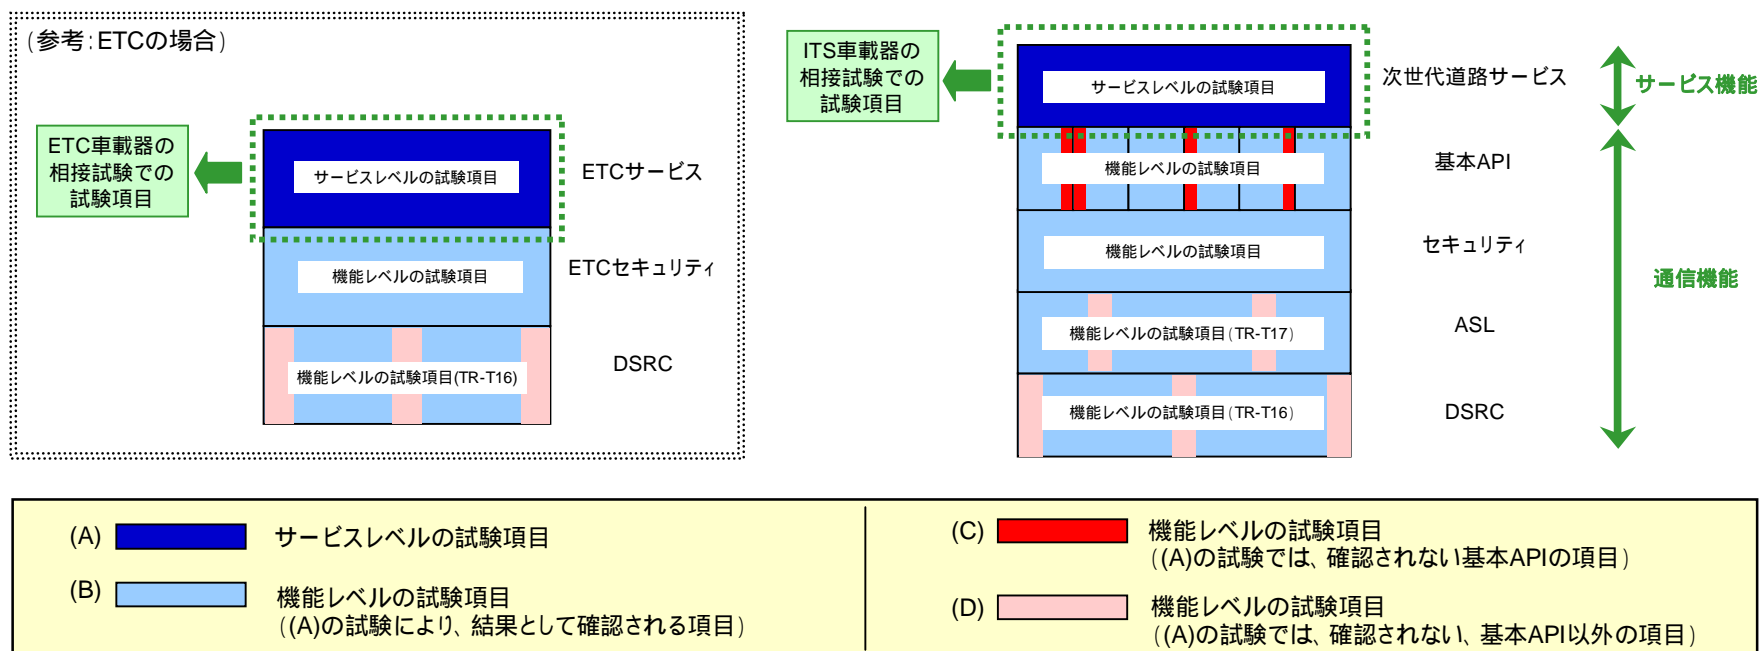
（参考：ETCの場合）

ETC車載器の相接試験での試験項目

サービスレベルの試験項目

ETCサービス

機能レベルの試験項目

ETCセキュリティ

機能レベルの試験項目(TR-T16)

DSRC

ITS車載器の相接試験での試験項目

サービスレベルの試験項目

次世代道路サービス

サービス機能

機能レベルの試験項目

基本API

機能レベルの試験項目

セキュリティ

通信機能

機能レベルの試験項目（TR-T17）

ASL

機能レベルの試験項目（TR-T16）

DSRC

(A) サービスレベルの試験項目

(B) 機能レベルの試験項目
（(A)の試験により、結果として確認される項目）

(C) 機能レベルの試験項目
（(A)の試験では、確認されない基本APIの項目）

(D) 機能レベルの試験項目
（(A)の試験では、確認されない、基本API以外の項目）